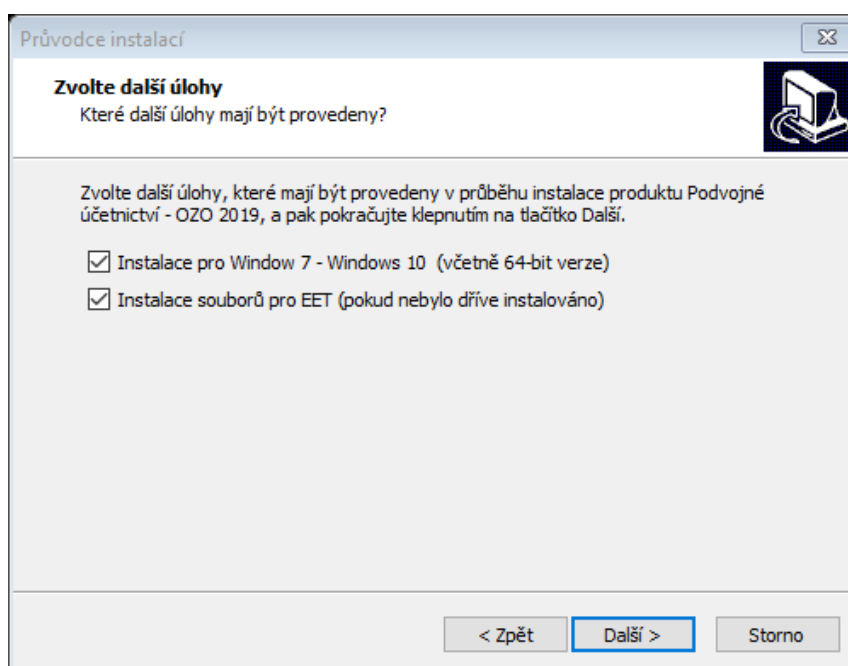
Průvodce instalací

Zvolte další úlohy
Které další úlohy mají být provedeny?

Zvolte další úlohy, které mají být provedeny v průběhu instalace produktu Podvojné účetnictví - OZO 2019, a pak pokračujte klepnutím na tlačítko Další.

☑ Instalace pro Window 7 - Windows 10 (včetně 64-bit verze)
☑ Instalace souborů pro EET (pokud nebylo dříve instalováno)

< Zpět | Další > | Storno